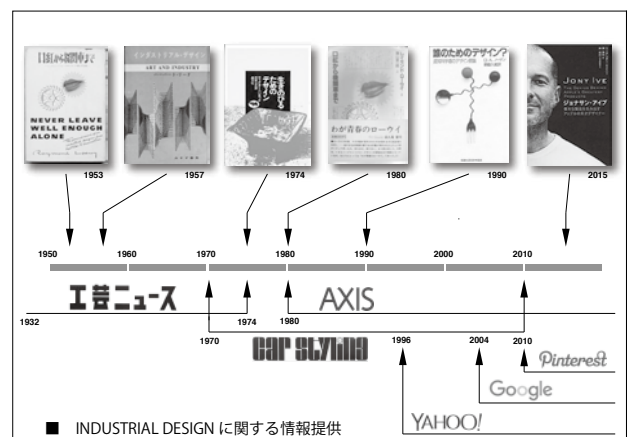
口紅から機関車まで
NEVER LEAVE WELL ENOUGH ALONE
1953

インダストリアルデザイン
ART AND INDUSTRY
1957

生きのびるためのデザイン
1974

わが青春のローウィ
1980

誰のためのデザイン?
1990

JONY IVE
ジョナサン・アイブ
2015

1950 1960 1970 1980 1990 2000 2010

工芸ニュース
1932
1974

AXIS
1980

car styling
1970
2010

1996
YAHOO!

2004
Google

Pinterest

■ INDUSTRIAL DESIGN に関する情報提供